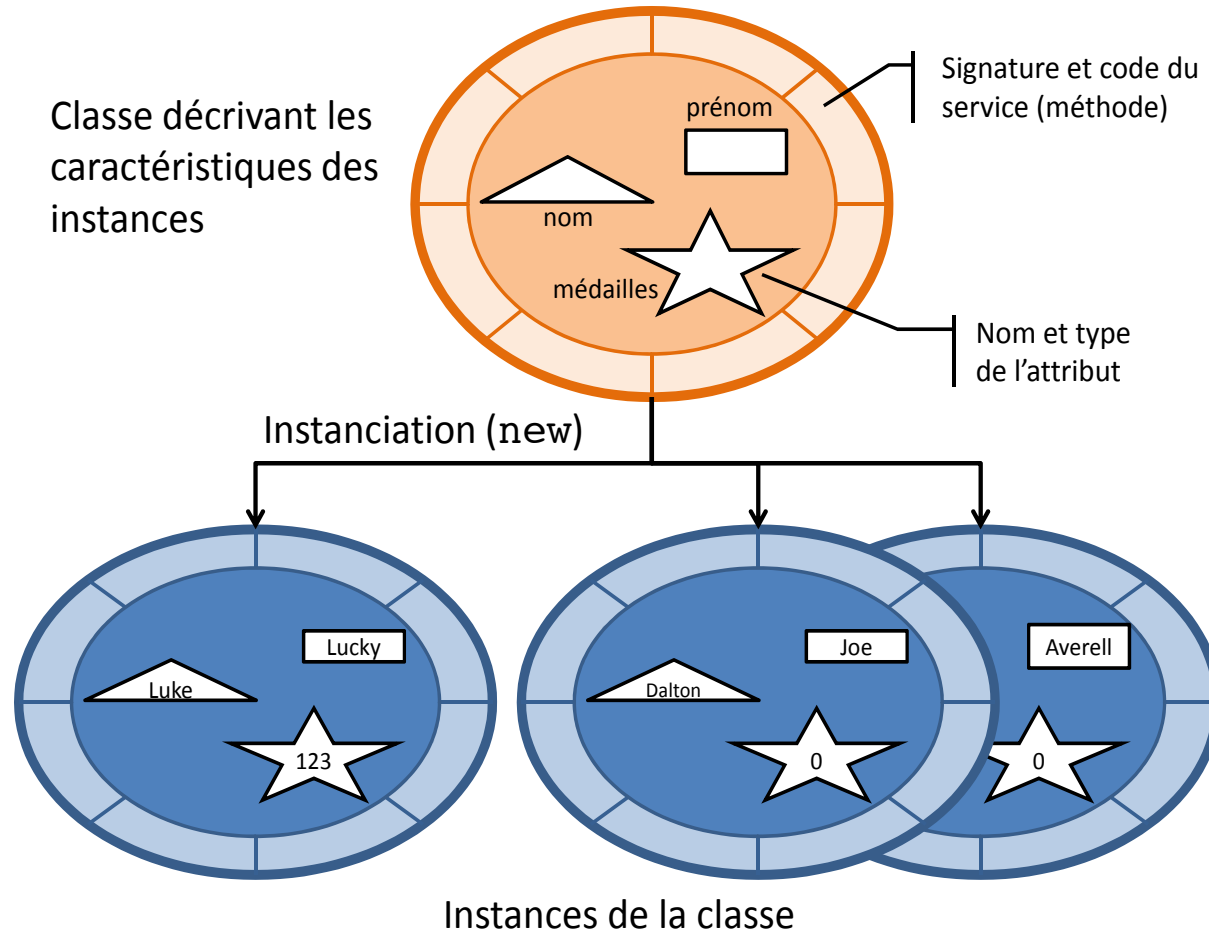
Classe décrivant les caractéristiques des instances

prénom

nom

médailles

Signature et code du service (méthode)

Nom et type de l’attribut

Instanciation (new)

Lucky

Luke

123

Joe

Dalton

0

Averell

0

Instances de la classe